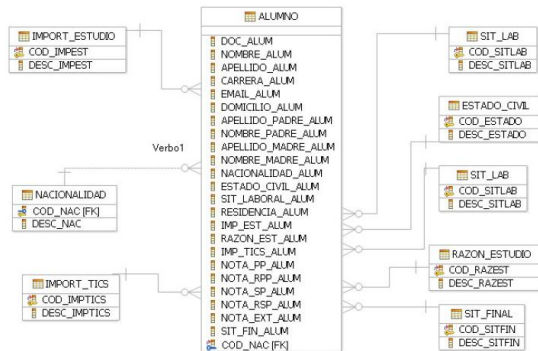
IMPORT_ESTUDIO
COD_IMPEST
DESC_IMPEST

ALUMNO
DOC_ALUM
NOMBRE_ALUM
APELLIDO_ALUM
CARRERA_ALUM
EMAIL_ALUM
DOMICILIO_ALUM
APELLIDO_PADRE_ALUM
NOMBRE_PADRE_ALUM
APELLIDO_MADRE_ALUM
NOMBRE_MADRE_ALUM
NACIONALIDAD_ALUM
ESTADO_CIVIL_ALUM
SIT_LABORAL_ALUM
RESIDENCIA_ALUM
IMP_EST_ALUM
RAZON_EST_ALUM
IMP_TICS_ALUM
NOTA_PP_ALUM
NOTA_RPP_ALUM
NOTA_SP_ALUM
NOTA_RSP_ALUM
NOTA_EXT_ALUM
SIT_FIN_ALUM
COD_NAC [FK]

SIT_LAB
COD_SITLAB
DESC_SITLAB

ESTADO_CIVIL
COD_ESTADO
DESC_ESTADO

Verbo1

NACIONALIDAD
COD_NAC [FK]
DESC_NAC

SIT_LAB
COD_SITLAB
DESC_SITLAB

RAZON_ESTUDIO
COD_RAZEST
DESC_RAZEST

IMPORT_TICS
COD_IMPTICS
DESC_IMPTICS

SIT_FINAL
COD_SITFIN
DESC_SITFIN